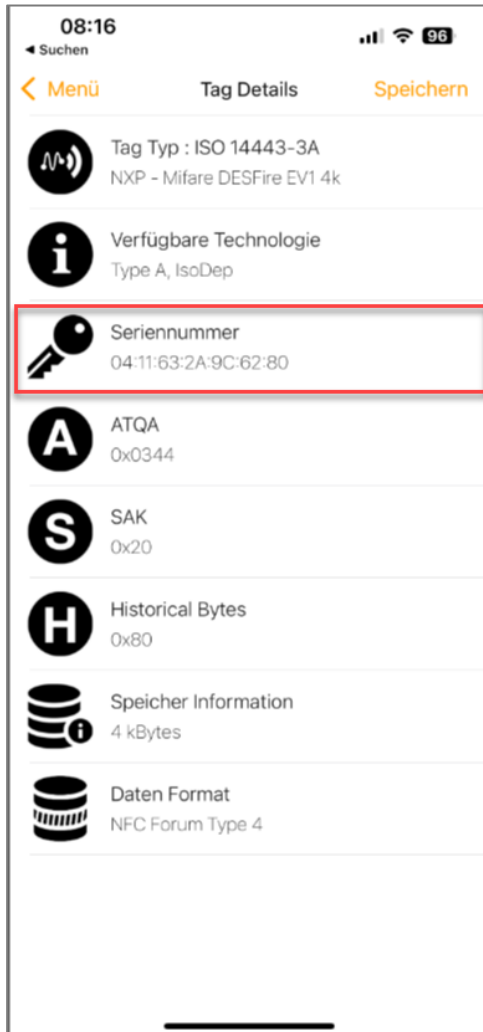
08:16
◂ Suchen
96

< Menü
Tag Details
Speichern

Tag Typ : ISO 14443-3A
NXP - Mifare DESFire EV1 4k

Verfügbare Technologie
Type A, IsoDep

Seriennummer
04:11:63:2A:9C:62:80

A
ATQA
0x0344

S
SAK
0x20

H
Historical Bytes
0x80

Speicher Information
4 kBytes

Daten Format
NFC Forum Type 4